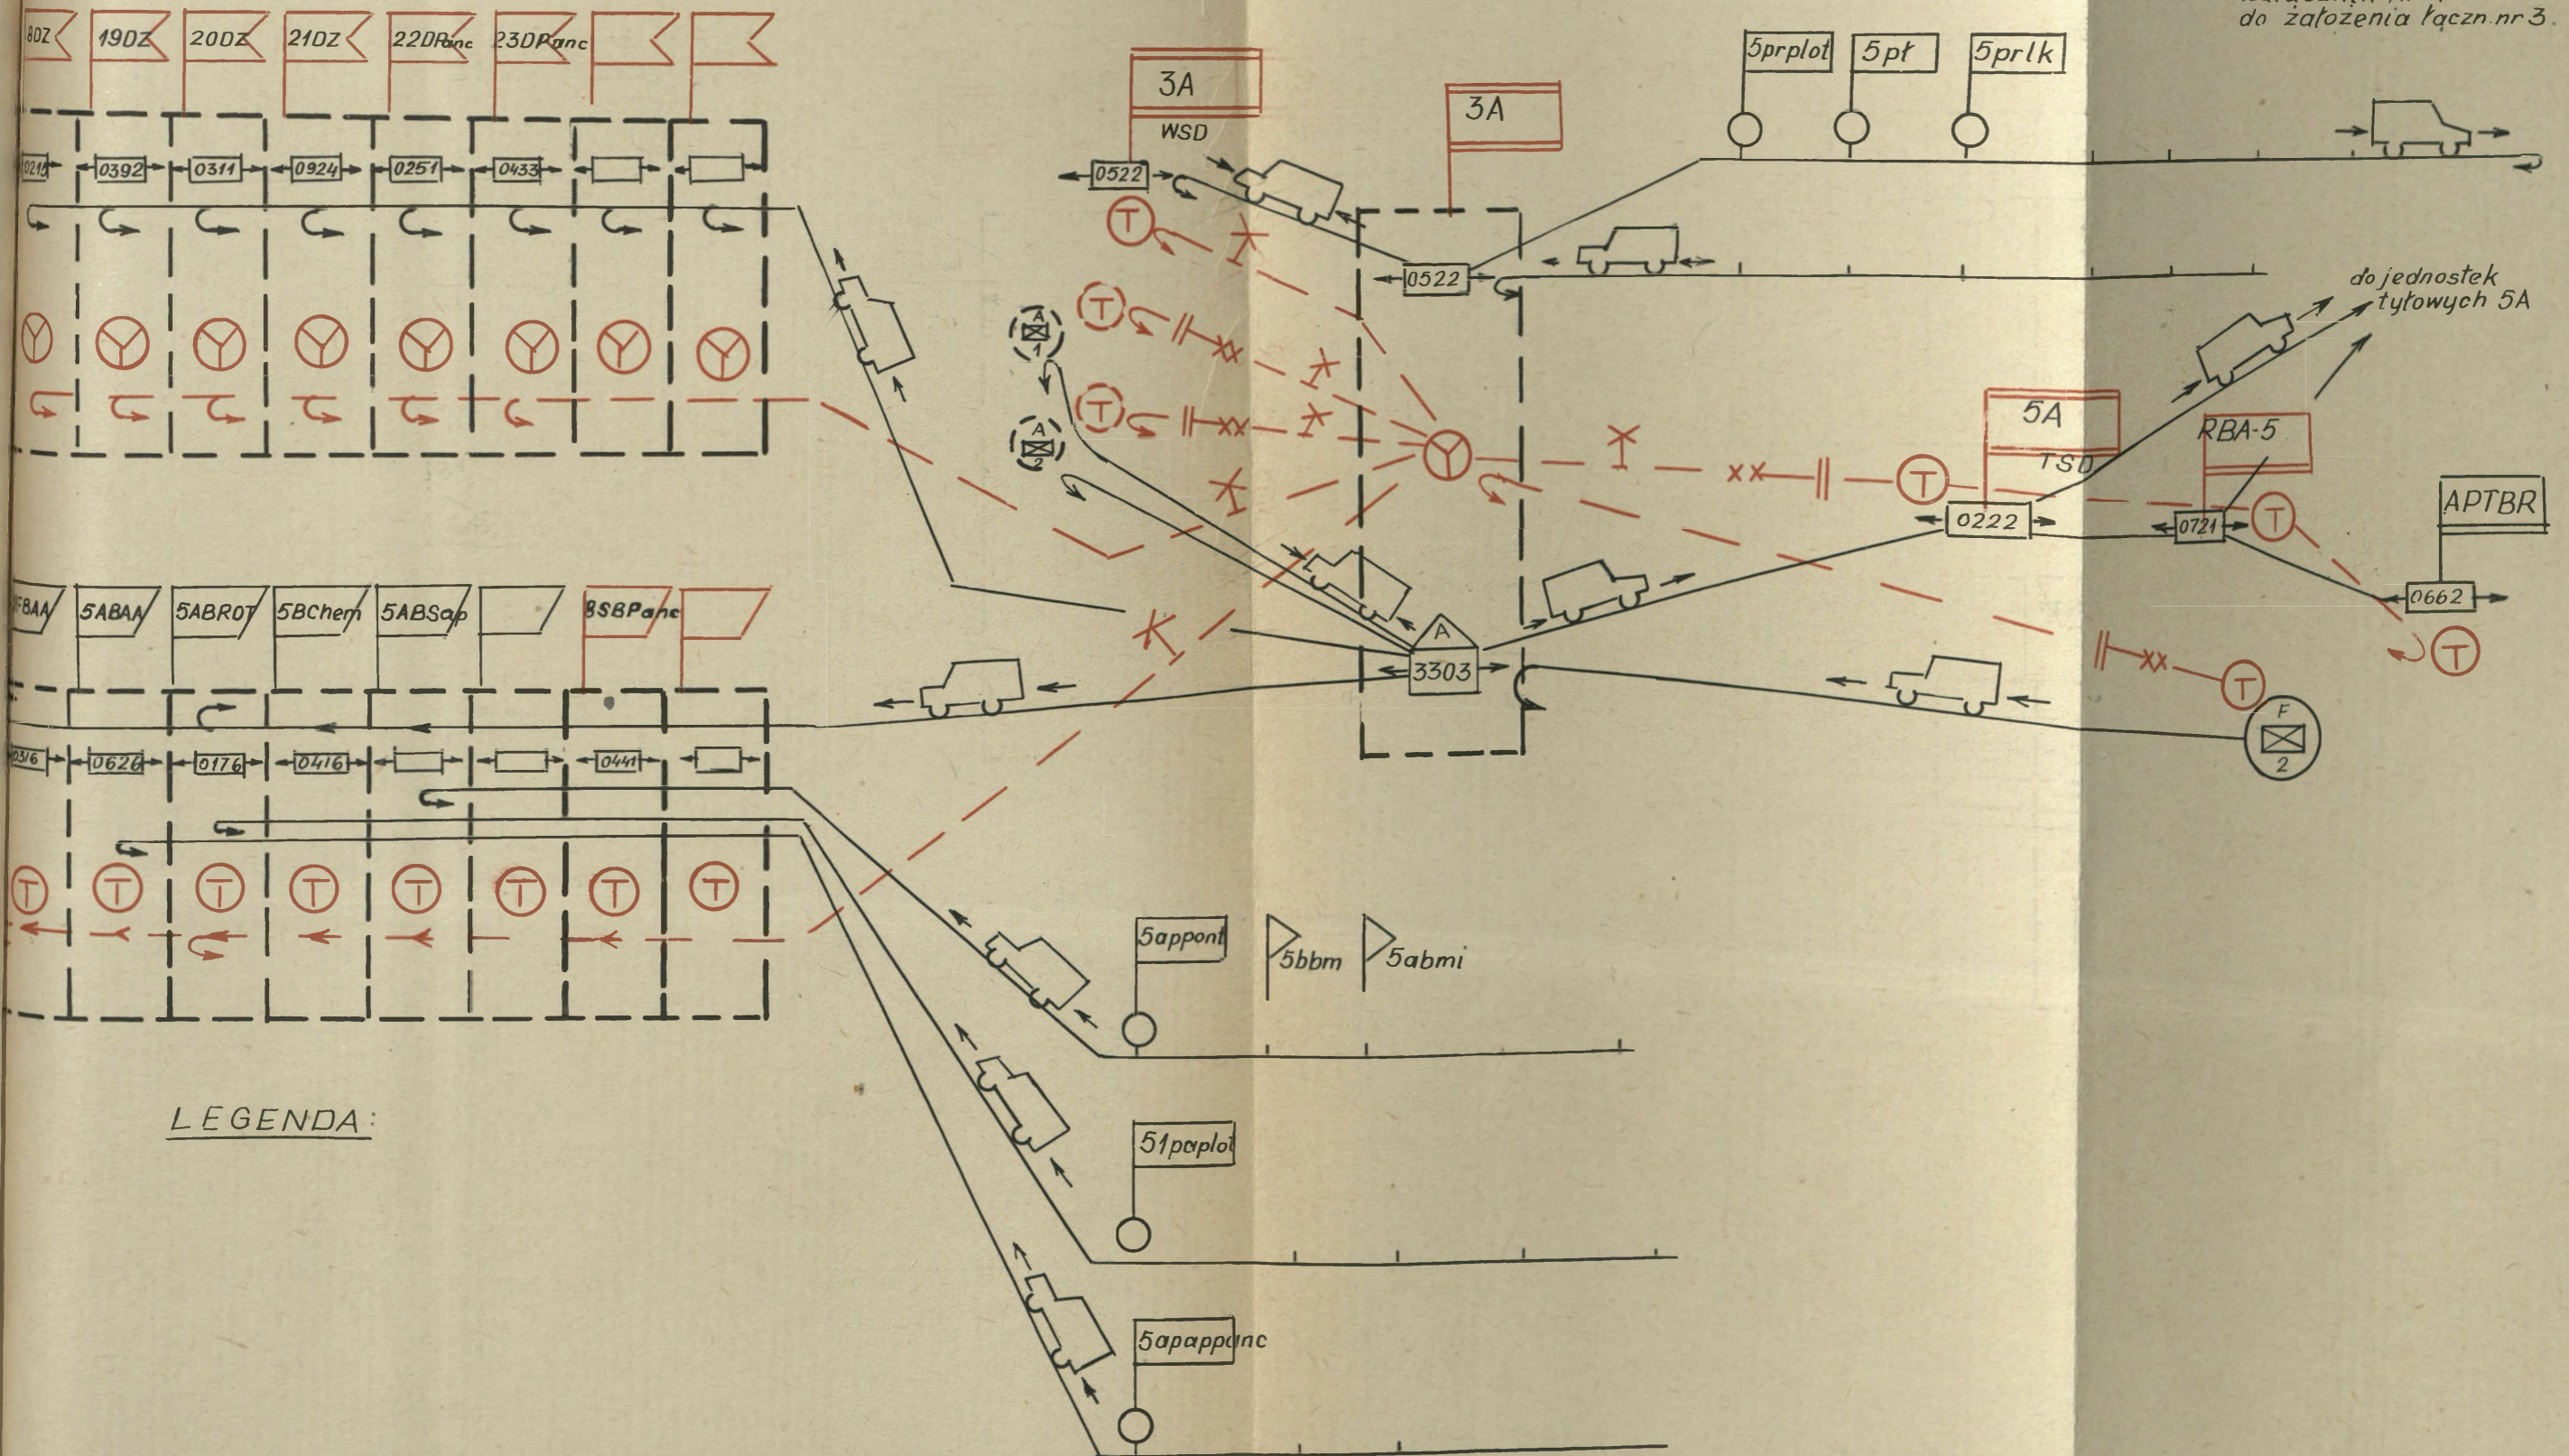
do założenia łączn. nr 3

18DZ 19DZ 20DZ 21DZ 22DPanc 23DPanc

0212 0392 0311 0924 0251 0433

3A
WSD
0522

3A
0522

5prplot 5pł 5prlk

do jednostek tyłowych 5A

5A
TSD
0222

RBA-5
0721

APTBR
0662

A 1
A 2

5FBAA 5ABAA 5ABROT 5BChem 5ABSap 8SBPanc

0316 0626 0176 0416 0441

A
3303

F 2

5appont 5bbm 5abmi

51paplot

5apappanc

LEGENDA: